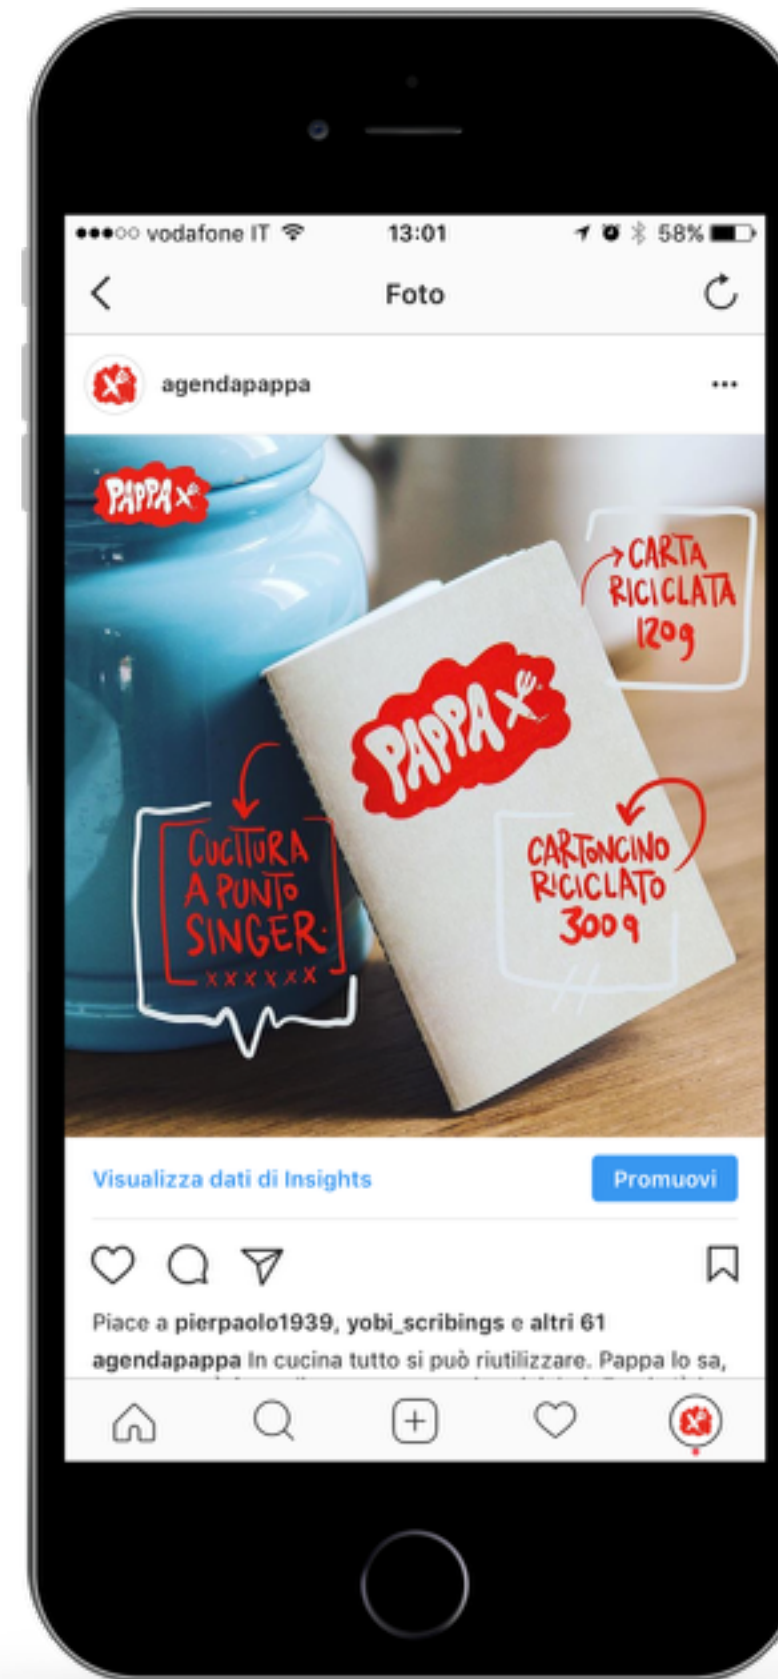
●●●○○ vodafone IT 13:01 58%

Foto

agendapappa

PAPPA

CARTA RICICLATA 120g

PAPPA

CUCITURA A PUNTO SINGER

CARTONCINO RICICLATO 300g

Visualizza dati di Insights

Promuovi

Piace a pierpaolo1939, yobi_scribings e altri 61

agendapappa In cucina tutto si può riutilizzare. Pappa lo sa,